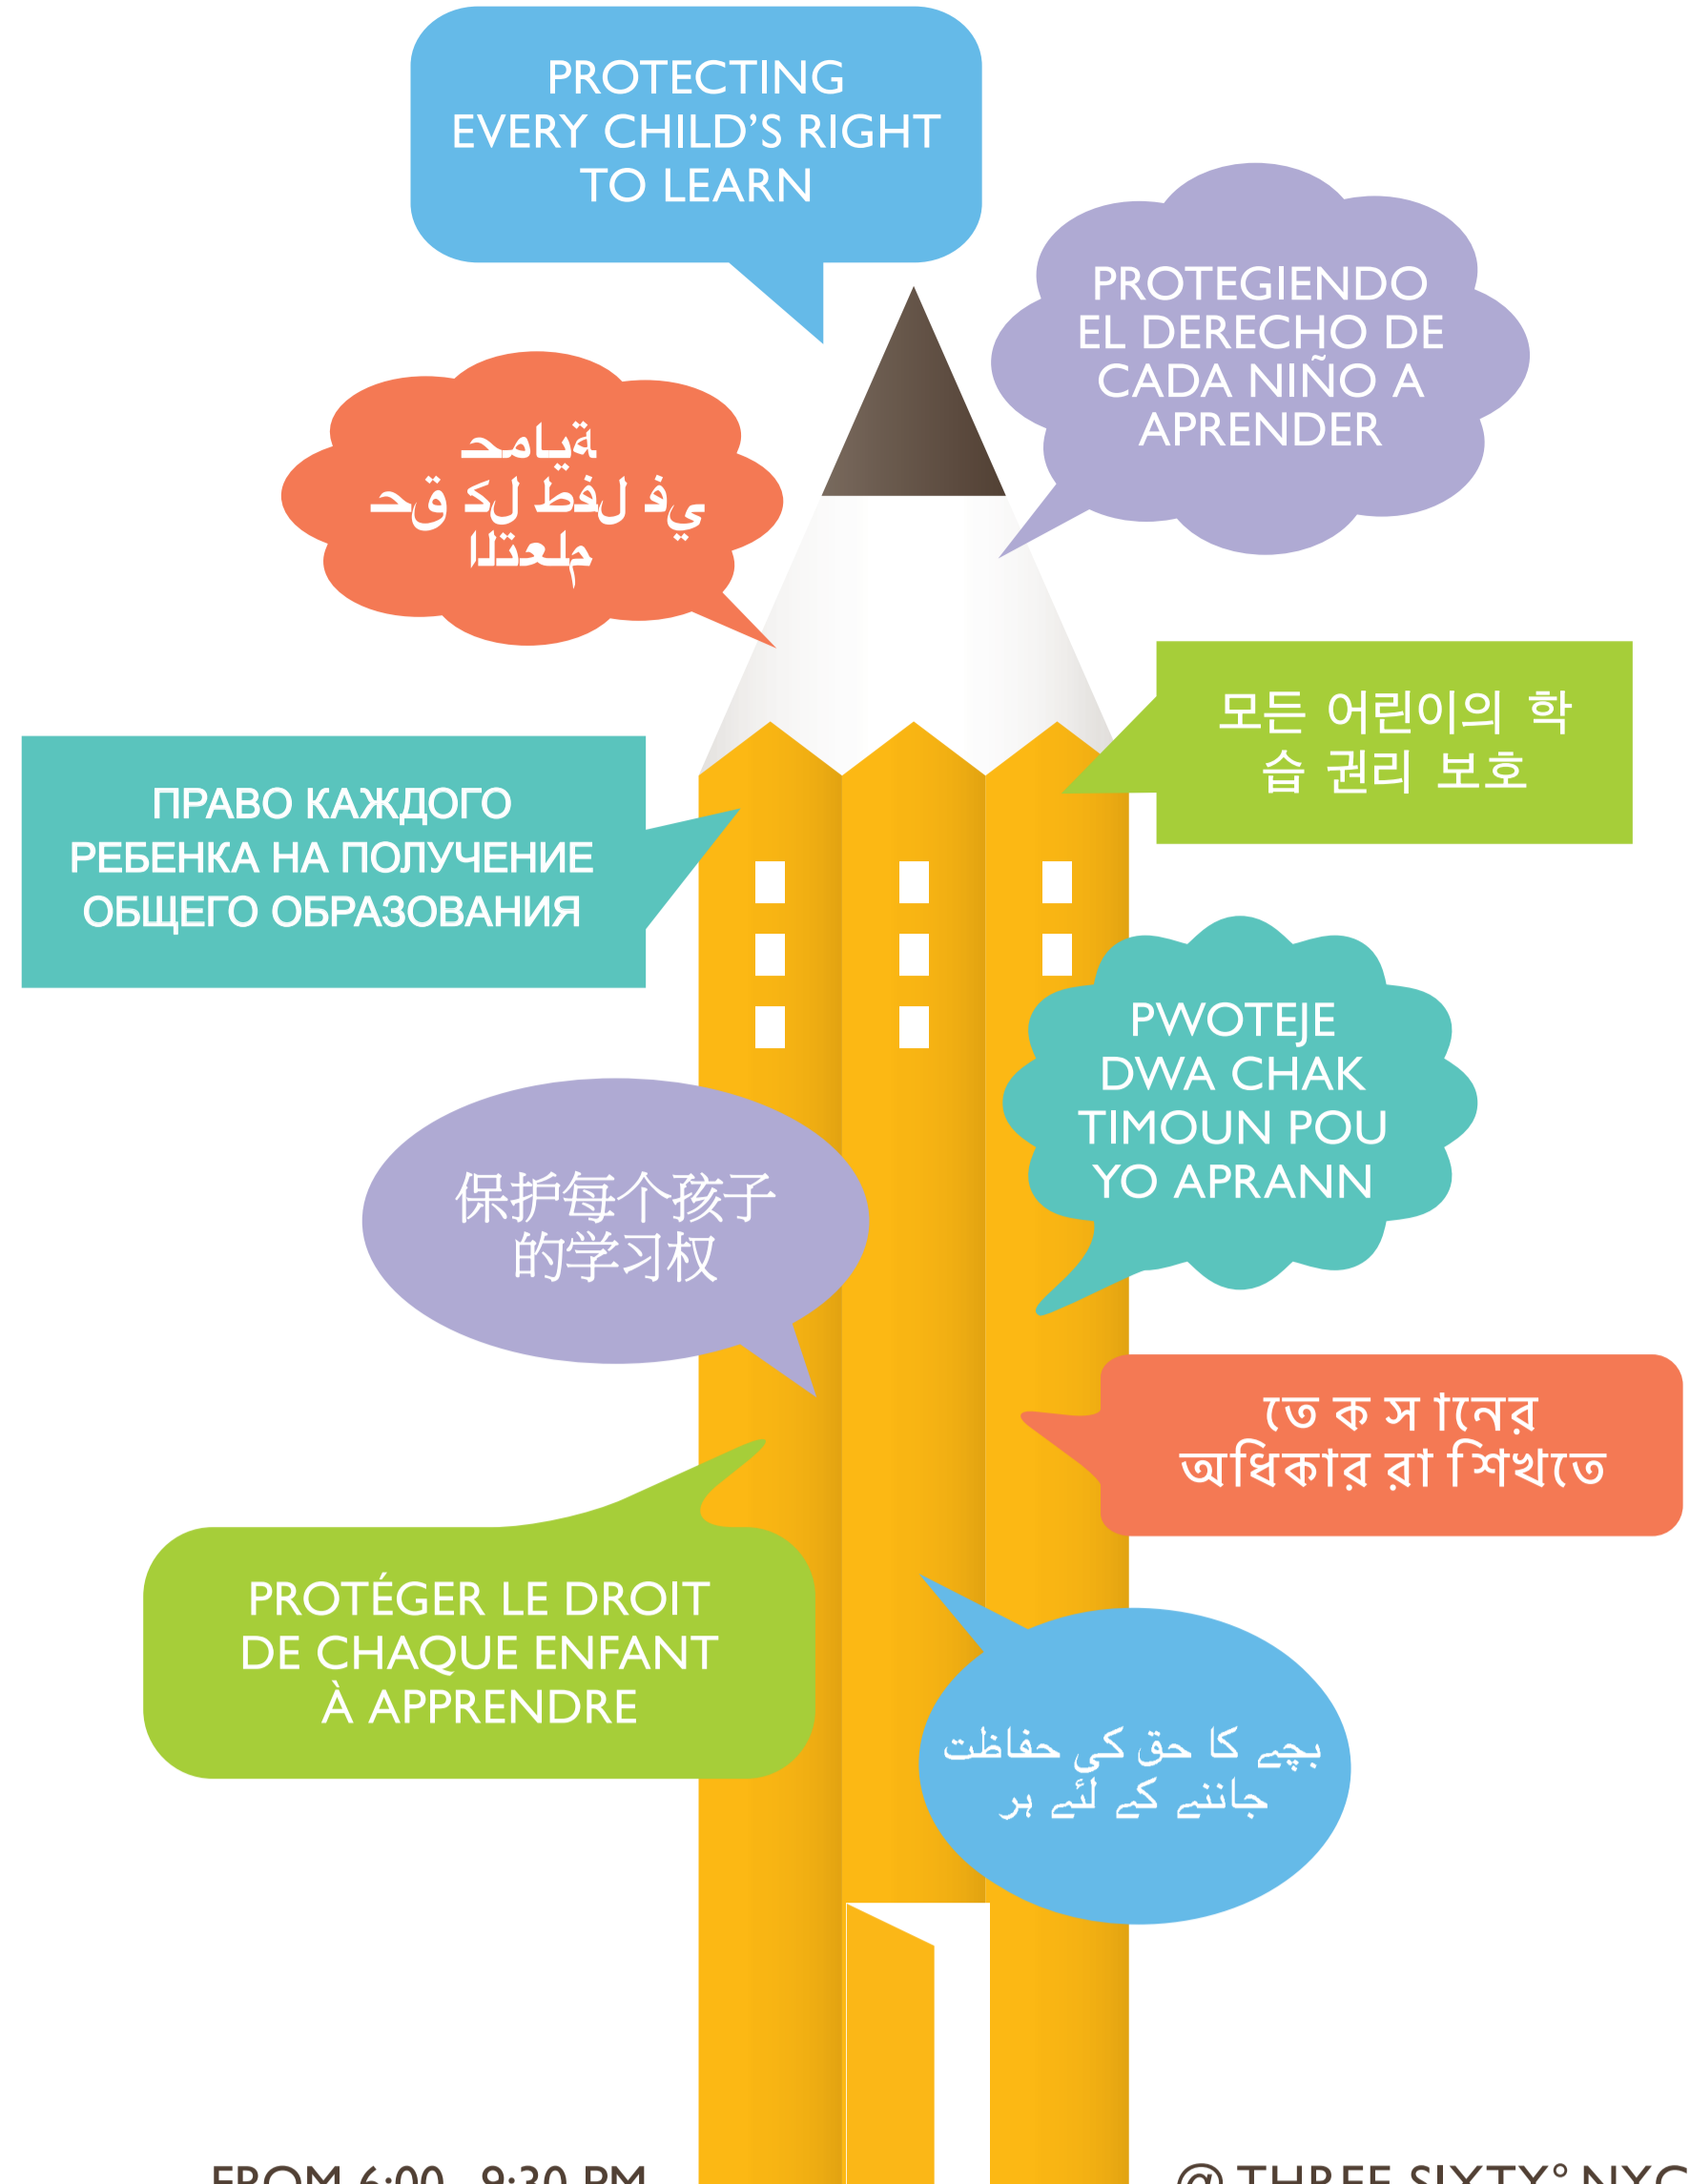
PROTECTING EVERY CHILD'S RIGHT TO LEARN

PROTEGIENDO EL DERECHO DE CADA NIÑO A APRENDER

حماية حق كل طفل في التعلم

모든 어린이의 학습 권리 보호

ПРАВО КАЖДОГО РЕБЕНКА НА ПОЛУЧЕНИЕ ОБЩЕГО ОБРАЗОВАНИЯ

PWOTEJE DWA CHAK TIMOUN POU YO APRANN

保护每个孩子的学习权

তে ক স ানের অধিকার রা শিখতে

PROTÉGER LE DROIT DE CHAQUE ENFANT À APPRENDRE

بچے کا حق کی حفاظت جاننے کے لئے ہر

FROM 6:00 - 9:30 PM

@ THREE SIXTY° NYC